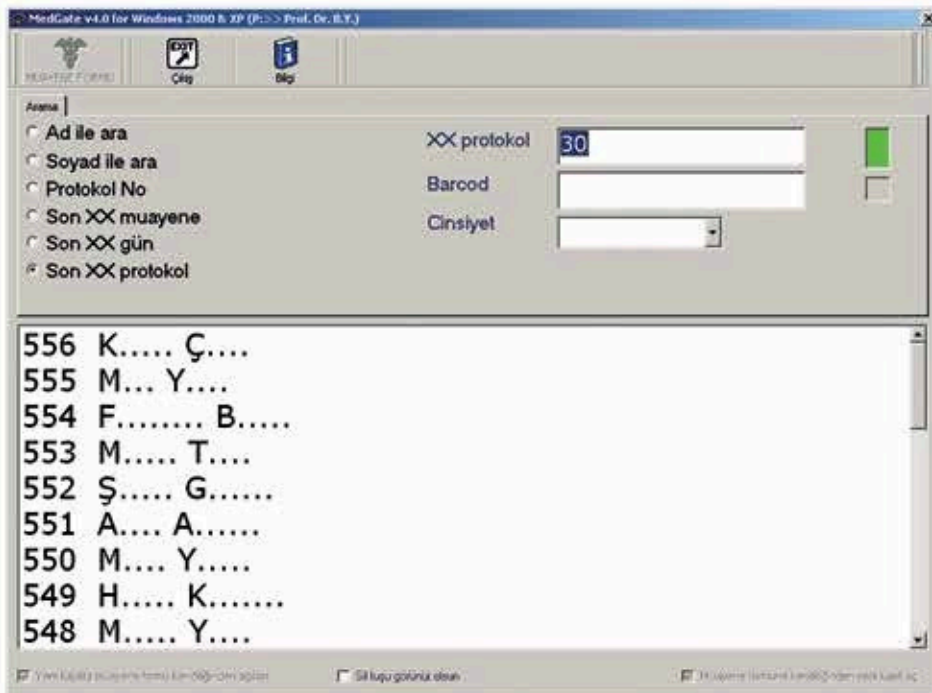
MedGate v4.0 for Windows 2000 & XP (P:>> Prof. Dr. B.Y.)

MUAYENE FORMU
EXIT Çıkış
Bilgi

Arama

Ad ile ara
Soyad ile ara
Protokol No
Son XX muayene
Son XX gün
Son XX protokol

XX protokol 30
Barcod
Cinsiyet

556 K..... Ç....
555 M... Y....
554 F........ B.....
553 M..... T....
552 Ş..... G......
551 A.... A......
550 M.... Y.....
549 H..... K.......
548 M..... Y....

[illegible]
Sil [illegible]
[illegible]